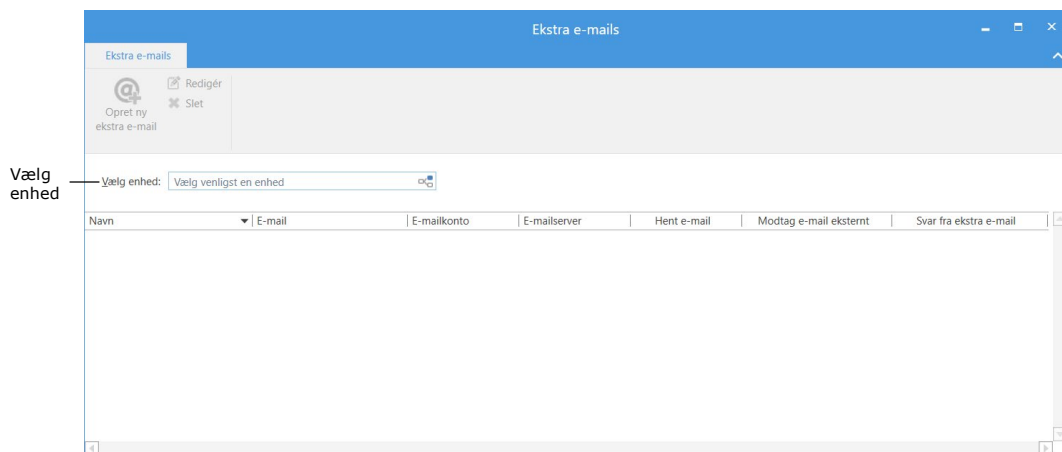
Ekstra e-mails

Ekstra e-mails

Opret ny ekstra e-mail

Redigér

Slet

Vælg enhed

Vælg enhed: Vælg venligst en enhed

| Navn | E-mail | E-mailkonto | E-mailserver | Hent e-mail | Modtag e-mail eksternt | Svar fra ekstra e-mail |
|---|---|---|---|---|---|---|